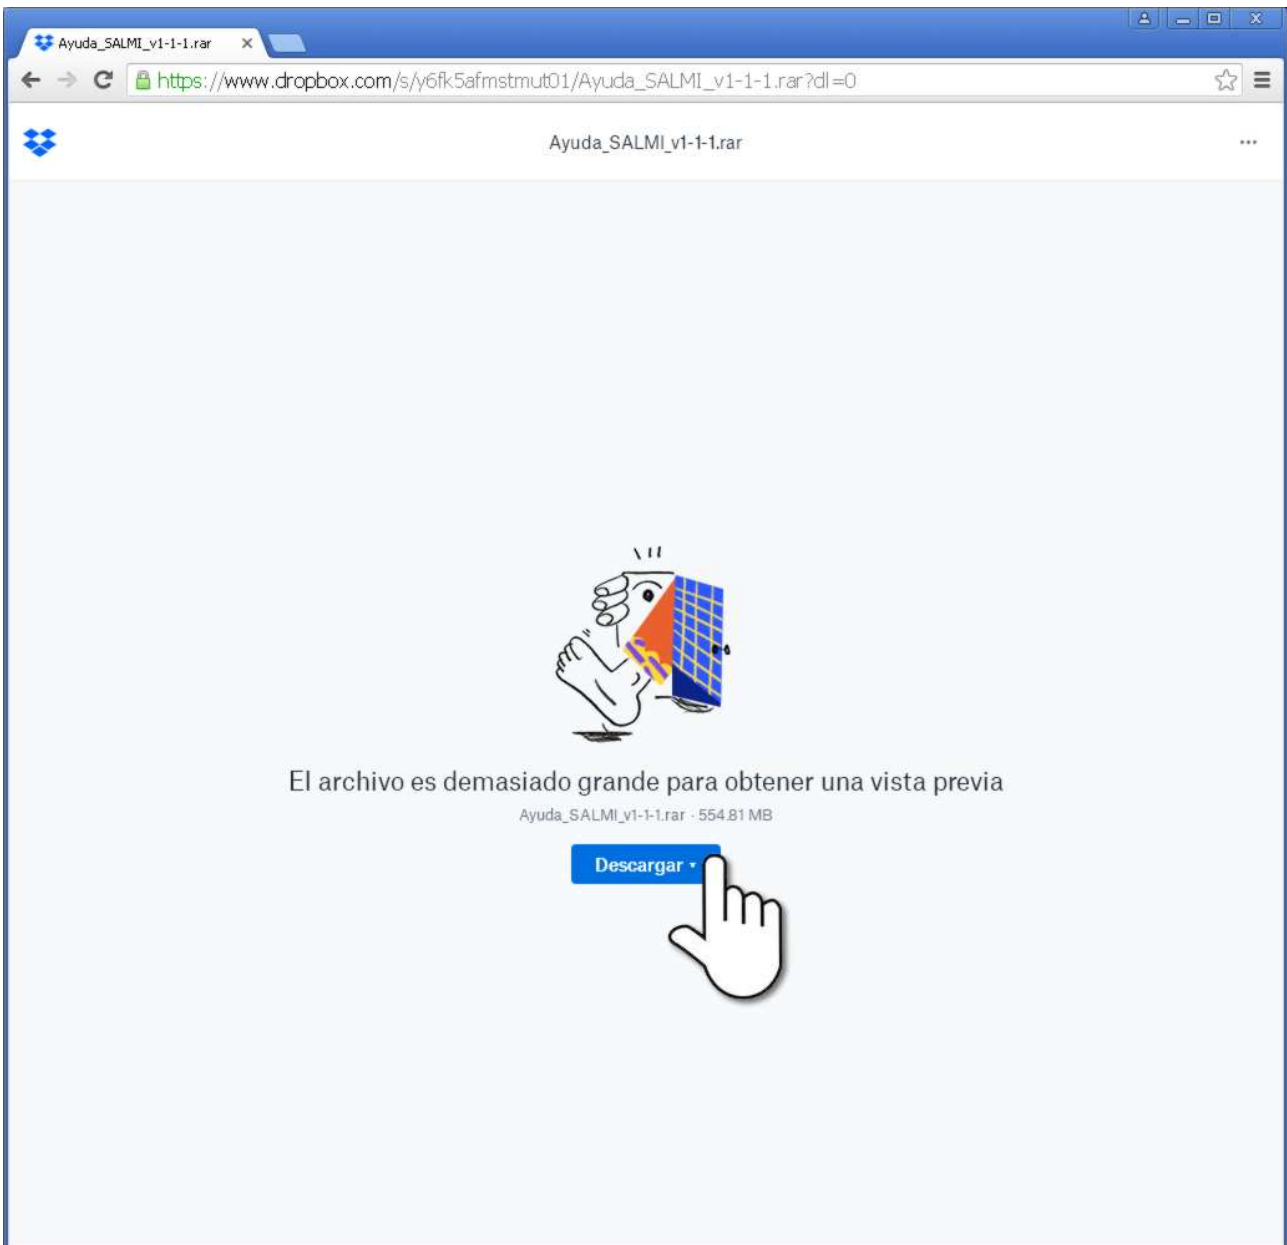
Ayuda_SALMI_v1-1-1.rar ×

https://www.dropbox.com/s/y6fk5afmstmut01/Ayuda_SALMI_v1-1-1.rar?dl=0

Ayuda_SALMI_v1-1-1.rar

...

El archivo es demasiado grande para obtener una vista previa

Ayuda_SALMI_v1-1-1.rar · 554.81 MB

Descargar